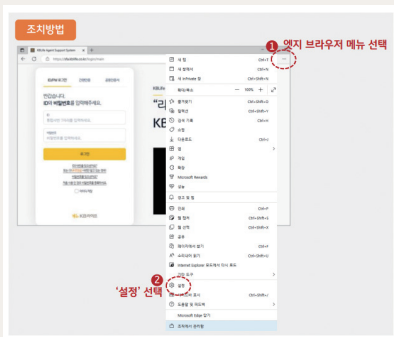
조치방법

❶ 엣지 브라우저 메뉴 선택

KB Kookmin Support System

https://obank.kbstar.com/quics?

KB국민인증서 | 간편인증 | 공동인증서

안녕하세요.
ID와 비밀번호를 입력해주세요.

아이디

비밀번호

로그인

"리

KE

KB국민은행

새 탭 Ctrl+T
새 창 Ctrl+N
새 InPrivate 창 Ctrl+Shift+N
확대/축소 — 100% +
즐겨찾기 Ctrl+Shift+O
컬렉션 Ctrl+Shift+Y
검색 기록 Ctrl+H
쇼핑
다운로드 Ctrl+J
앱
게임
확장
Microsoft Rewards
성능
효율 모드
인쇄 Ctrl+P
웹 캡처 Ctrl+Shift+S
웹 선택 Ctrl+Shift+X
공유
페이지에서 찾기 Ctrl+F
소리내어 읽기 Ctrl+Shift+U
Internet Explorer 모드에서 다시 로드
기타 도구
❷ '설정' 선택 설정
사이드바 표시 Ctrl+Shift+/
도움말 및 피드백
Microsoft Edge 닫기
조직에서 관리함